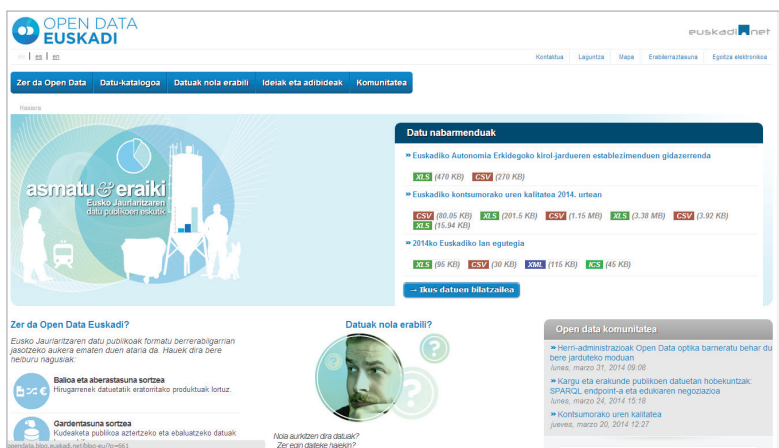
OPEN DATA EUSKADI

euskadi.net

eu | es | en

Kontaktua | Laguntza | Mapa | Erabilerraztasuna | Egoitza elektronikoa

Zer da Open Data | Datu-katalogoa | Datuak nola erabili | Ideiak eta adibideak | Komunitatea

Hasiera

asmatu & eraiki
Eusko Jaurlaritzaren datu publikoen esku

Datu nabarmenduak

» Euskadiko Autonomia Erkidegoko kirol-jardueren establezimenduen gidazerrenda

XLS (470 KB) CSV (270 KB)

» Euskadiko kontsumorako uren kalitatea 2014. urtean

CSV (80.05 KB) XLS (201.5 KB) CSV (1.15 MB) XLS (3.38 MB) CSV (3.92 KB) XLS (15.94 KB)

» 2014ko Euskadiko lan egutegia

XLS (95 KB) CSV (30 KB) XML (115 KB) ICS (45 KB)

→ Ikus datuen bilatzailea

Zer da Open Data Euskadi?

Eusko Jaurlaritzaren datu publikoak formatu berrerabilgarrian jasotzeko aukera ematen duen ataria da. Hauek dira bere helburu nagusiak:

Balioa eta aberastasuna sortzea
Hiritarrenek datuetatik eratorritako produktuak lortuz.

Gardentasuna sortzea
Kudeaketa publikoa aztertzeko eta ebaluatzeko datuak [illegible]

Datuak nola erabili?

Nola aurkitzen dira datuak?
Zer egin daiteke haiekin?

Open data komunitatea

» Herri-administrazioak Open Data optika barneratu behar du bere jarduteko moduan
lunes, marzo 31, 2014 09:08

» Kargu eta erakunde publikoen datuetan hobekuntzak: SPARQL endpoint-a eta edukiaren negoziazioa
lunes, marzo 24, 2014 15:18

» Kontsumorako uren kalitatea
jueves, marzo 20, 2014 12:27

opendata.blog.euskadi.net/blog-eu/?p=661